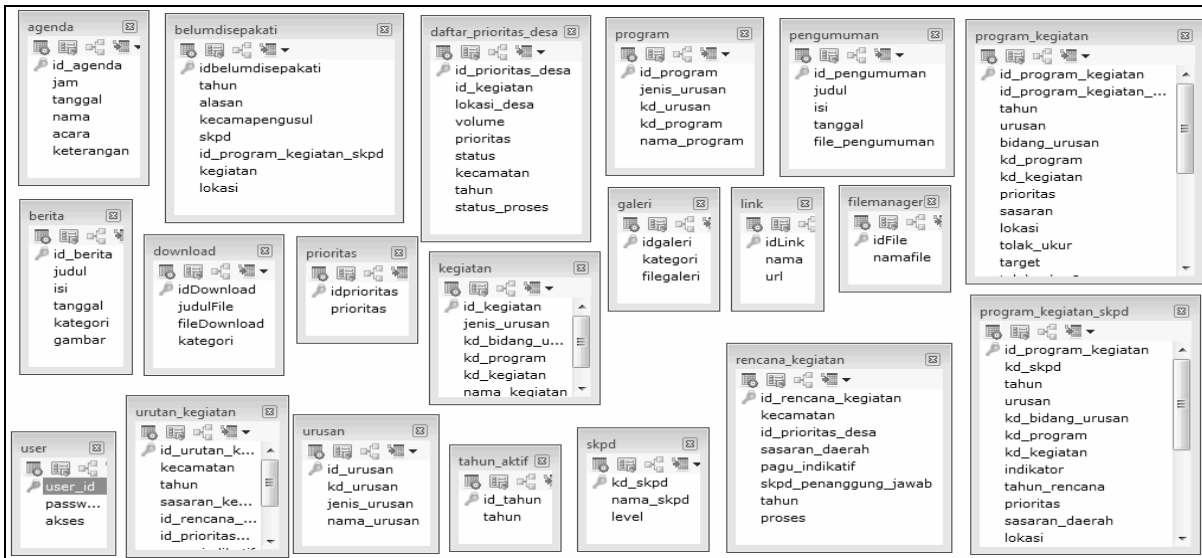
agenda
id_agenda
jam
tanggal
nama
acara
keterangan

belumdisepakati
idbelumdisepakati
tahun
alasan
kecamapengusul
skpd
id_program_kegiatan_skpd
kegiatan
lokasi

daftar_prioritas_desa
id_prioritas_desa
id_kegiatan
lokasi_desa
volume
prioritas
status
kecamatan
tahun
status_proses

program
id_program
jenis_urusan
kd_urusan
kd_program
nama_program

pengumuman
id_pengumuman
judul
isi
tanggal
file_pengumuman

program_kegiatan
id_program_kegiatan
id_program_kegiatan_...
tahun
urusan
bidang_urusan
kd_program
kd_kegiatan
prioritas
sasaran
lokasi
tolak_ukur
target

berita
id_berita
judul
isi
tanggal
kategori
gambar

download
idDownload
judulFile
fileDownload
kategori

prioritas
idprioritas
prioritas

galeri
idgaleri
kategori
filegaleri

link
idLink
nama
url

filemanager
idFile
namafile

kegiatan
id_kegiatan
jenis_urusan
kd_bidang_u...
kd_program
kd_kegiatan
nama_kegiatan

program_kegiatan_skpd
id_program_kegiatan
kd_skpd
tahun
urusan
kd_bidang_urusan
kd_program
kd_kegiatan
indikator
tahun_rencana
prioritas
sasaran_daerah
lokasi

rencana_kegiatan
id_rencana_kegiatan
kecamatan
id_prioritas_desa
sasaran_daerah
pagu_indikatif
skpd_penanggung_jawab
tahun
proses

urutan_kegiatan
id_urutan_k...
kecamatan
tahun
sasaran_ke...
id_rencana_...
id_prioritas...

user
user_id
passw...
akses

urusan
id_urusan
kd_urusan
jenis_urusan
nama_urusan

tahun_aktif
id_tahun
tahun

skpd
kd_skpd
nama_skpd
level